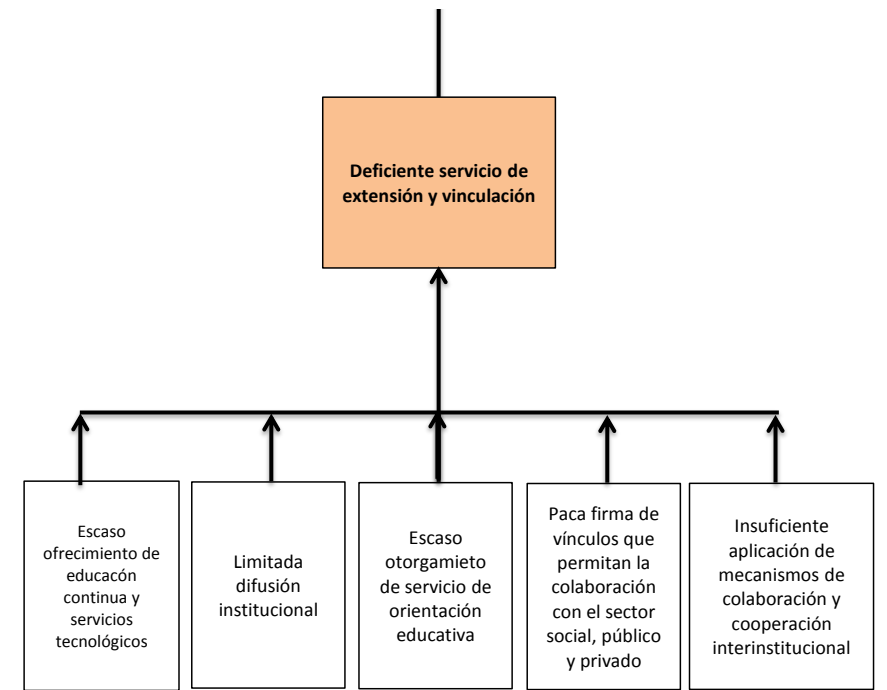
Deficiente servicio de extensión y vinculación

Escaso ofrecimiento de educacón continua y servicios tecnológicos

Limitada difusión institucional

Escaso otorgamieto de servicio de orientación educativa

Paca firma de vínculos que permitan la colaboración con el sector social, público y privado

Insuficiente aplicación de mecanismos de colaboración y cooperación interinstitucional